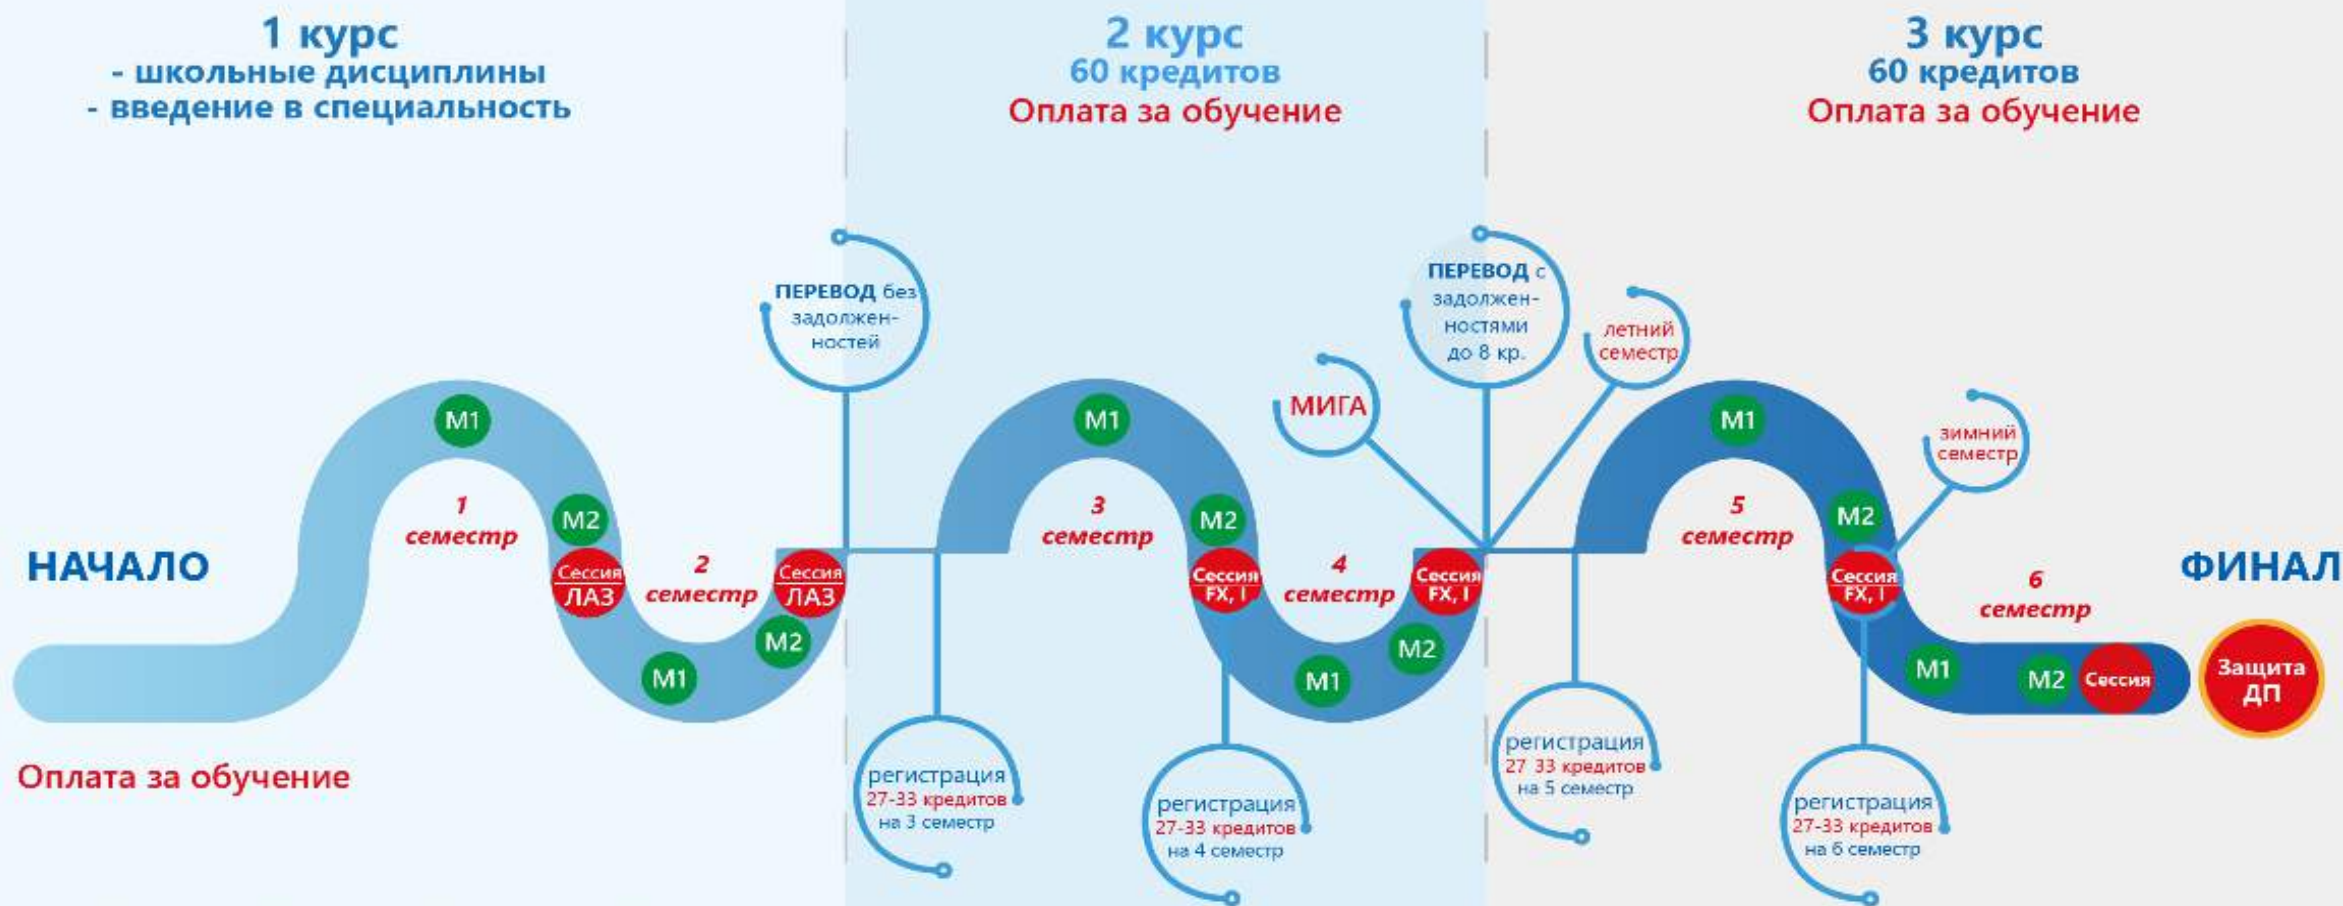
1 курс
- школьные дисциплины
- введение в специальность

2 курс
60 кредитов
Оплата за обучение

3 курс
60 кредитов
Оплата за обучение

ПЕРЕВОД без задолженностей

ПЕРЕВОД с задолженностями до 8 кр.

летний семестр

МИГА

зимний семестр

НАЧАЛО

M1
1 семестр
M2
Сессия ЛАЗ
2 семестр
Сессия ЛАЗ
M2
M1

M1
3 семестр
M2
Сессия FX, I
4 семестр
Сессия FX, I
M2
M1

M1
5 семестр
M2
Сессия FX, I
6 семестр
M1
M2
Сессия

Защита ДП

ФИНАЛ

Оплата за обучение

регистрация 27-33 кредитов на 3 семестр

регистрация 27-33 кредитов на 4 семестр

регистрация 27 33 кредитов на 5 семестр

регистрация 27-33 кредитов на 6 семестр